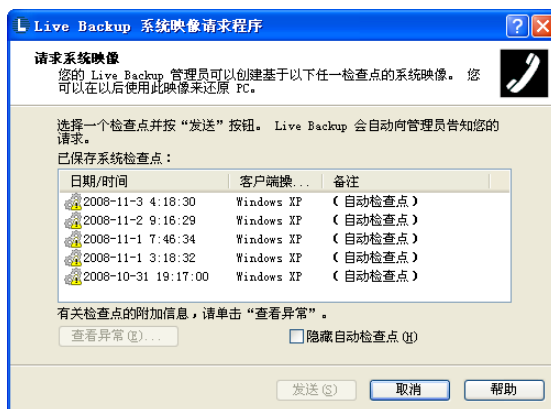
Live Backup 系统映像请求程序

请求系统映像

您的 Live Backup 管理员可以创建基于以下任一检查点的系统映像。 您可以在以后使用此映像来还原 PC。

选择一个检查点并按“发送”按钮。 Live Backup 会自动向管理员告知您的请求。

已保存系统检查点：

| 日期/时间 | 客户端操... | 备注 |
|---|---|---|
| 2008-11-3 4:18:30 | Windows XP | （自动检查点） |
| 2008-11-2 9:16:29 | Windows XP | （自动检查点） |
| 2008-11-1 7:46:34 | Windows XP | （自动检查点） |
| 2008-11-1 3:18:32 | Windows XP | （自动检查点） |
| 2008-10-31 19:17:00 | Windows XP | （自动检查点） |

有关检查点的附加信息，请单击“查看异常”。

查看异常(E)...

隐藏自动检查点(H)

发送(S)

取消

帮助